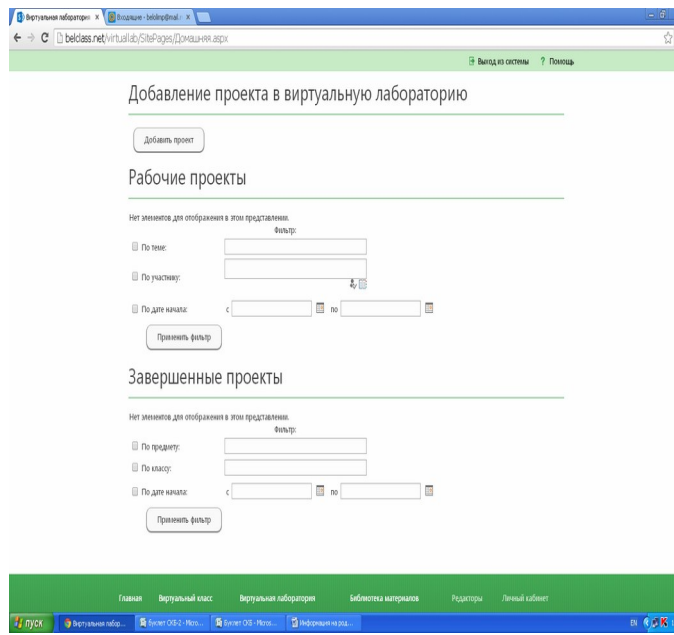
Виртуальная лаборатори ×   Входящие - belolmp@mail.r ×

belclass.net/virtuallab/SitePages/Домашняя.aspx

Выход из системы   ? Помощь

Добавление проекта в виртуальную лабораторию

Добавить проект

Рабочие проекты

Нет элементов для отображения в этом представлении.
Фильтр:

По теме:

По участнику:

По дате начала: с   по

Применить фильтр

Завершенные проекты

Нет элементов для отображения в этом представлении.
Фильтр:

По предмету:

По классу:

По дате начала: с   по

Применить фильтр

Главная   Виртуальный класс   Виртуальная лаборатория   Библиотека материалов   Редакторы   Личный кабинет

пуск   Виртуальная лабор...   Буклет СКВ-2 - Micro...   Буклет СКВ - Micros...   Информация на род...   EN